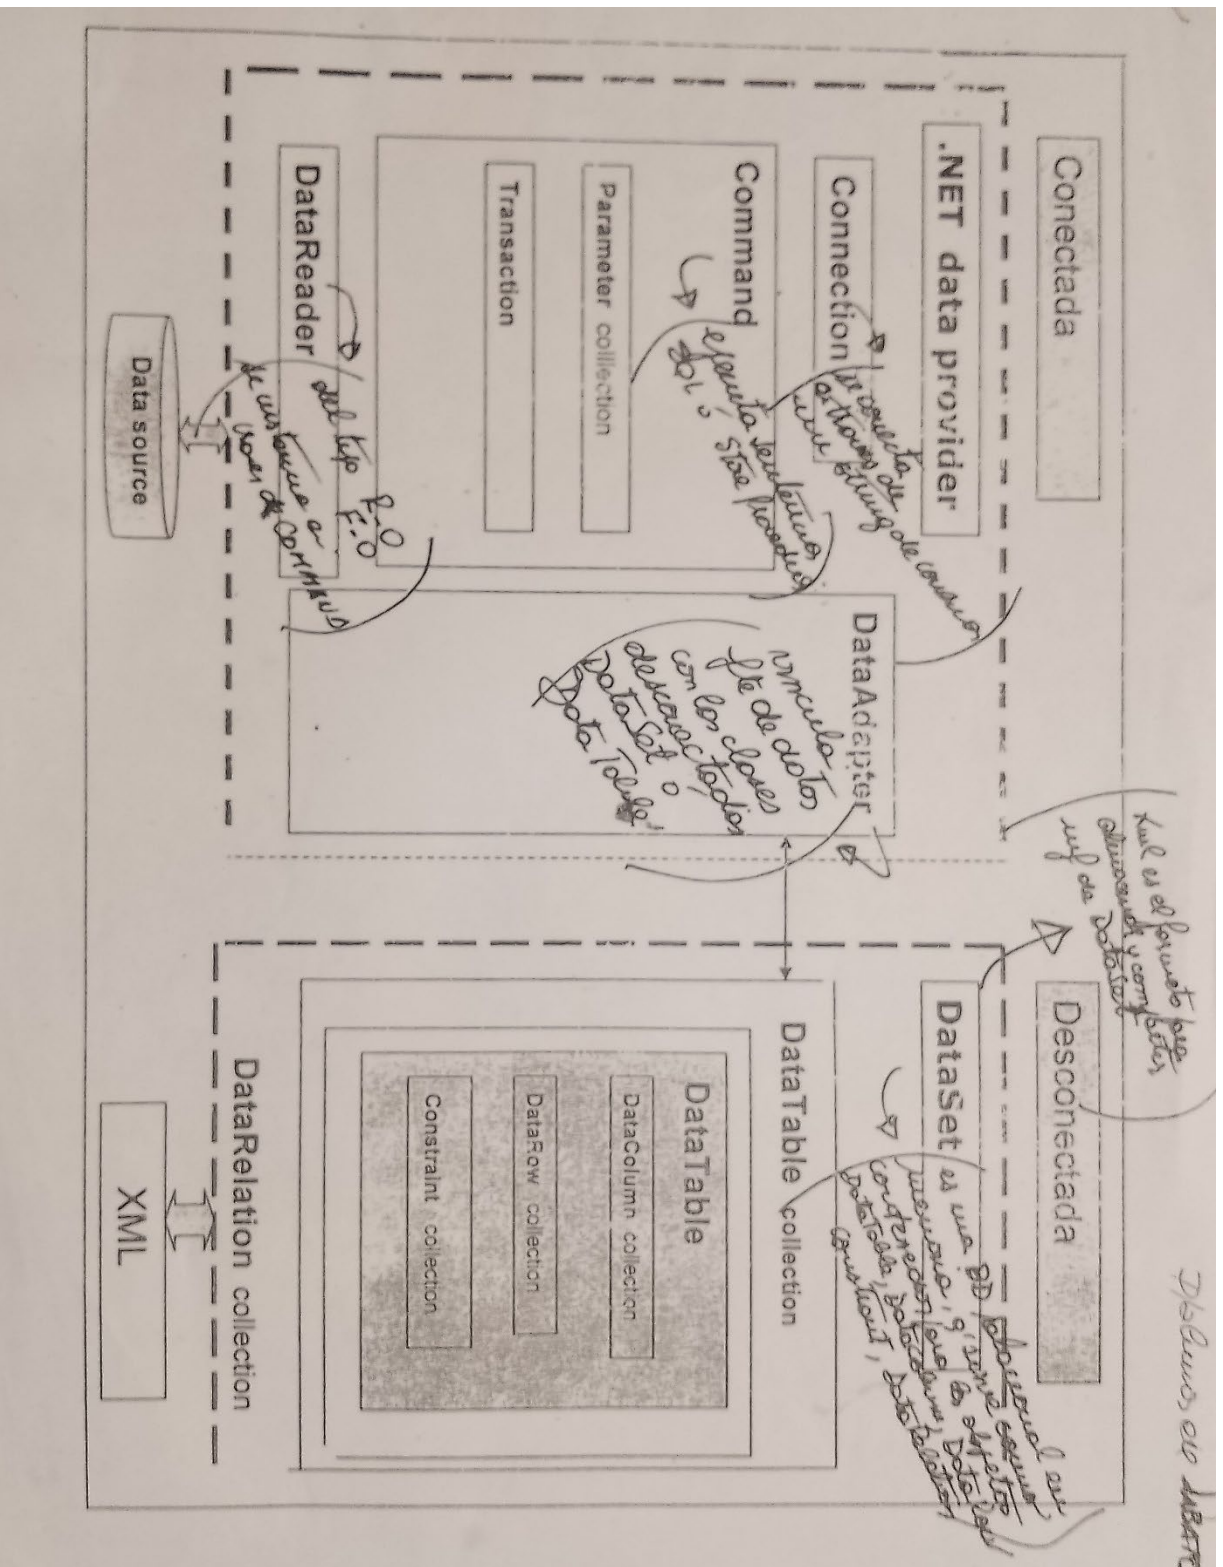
Diseños de ADO.NET

Conectada

.NET data provider

Connection se conecta a través de un string de conexion

Command ejecuta sentencias SQL ó Store Procedures

Parameter collection

Transaction

DataReader del tipo F.O F.O se necesita a través de COMMAND

Data source

DataAdapter vincula la fte de datos con las clases desconectadas DataSet o DataTable

Cual es el puente para almacenar y completar inf de DataSet

Desconectada

DataSet es una BD desconectada en memoria q' tiene esquema, contiene lo de objetos DataTable, DataColumn, DataRow, Constraint, DataRelation

DataTable collection

DataTable

DataColumn collection

DataRow collection

Constraint collection

DataRelation collection

XML